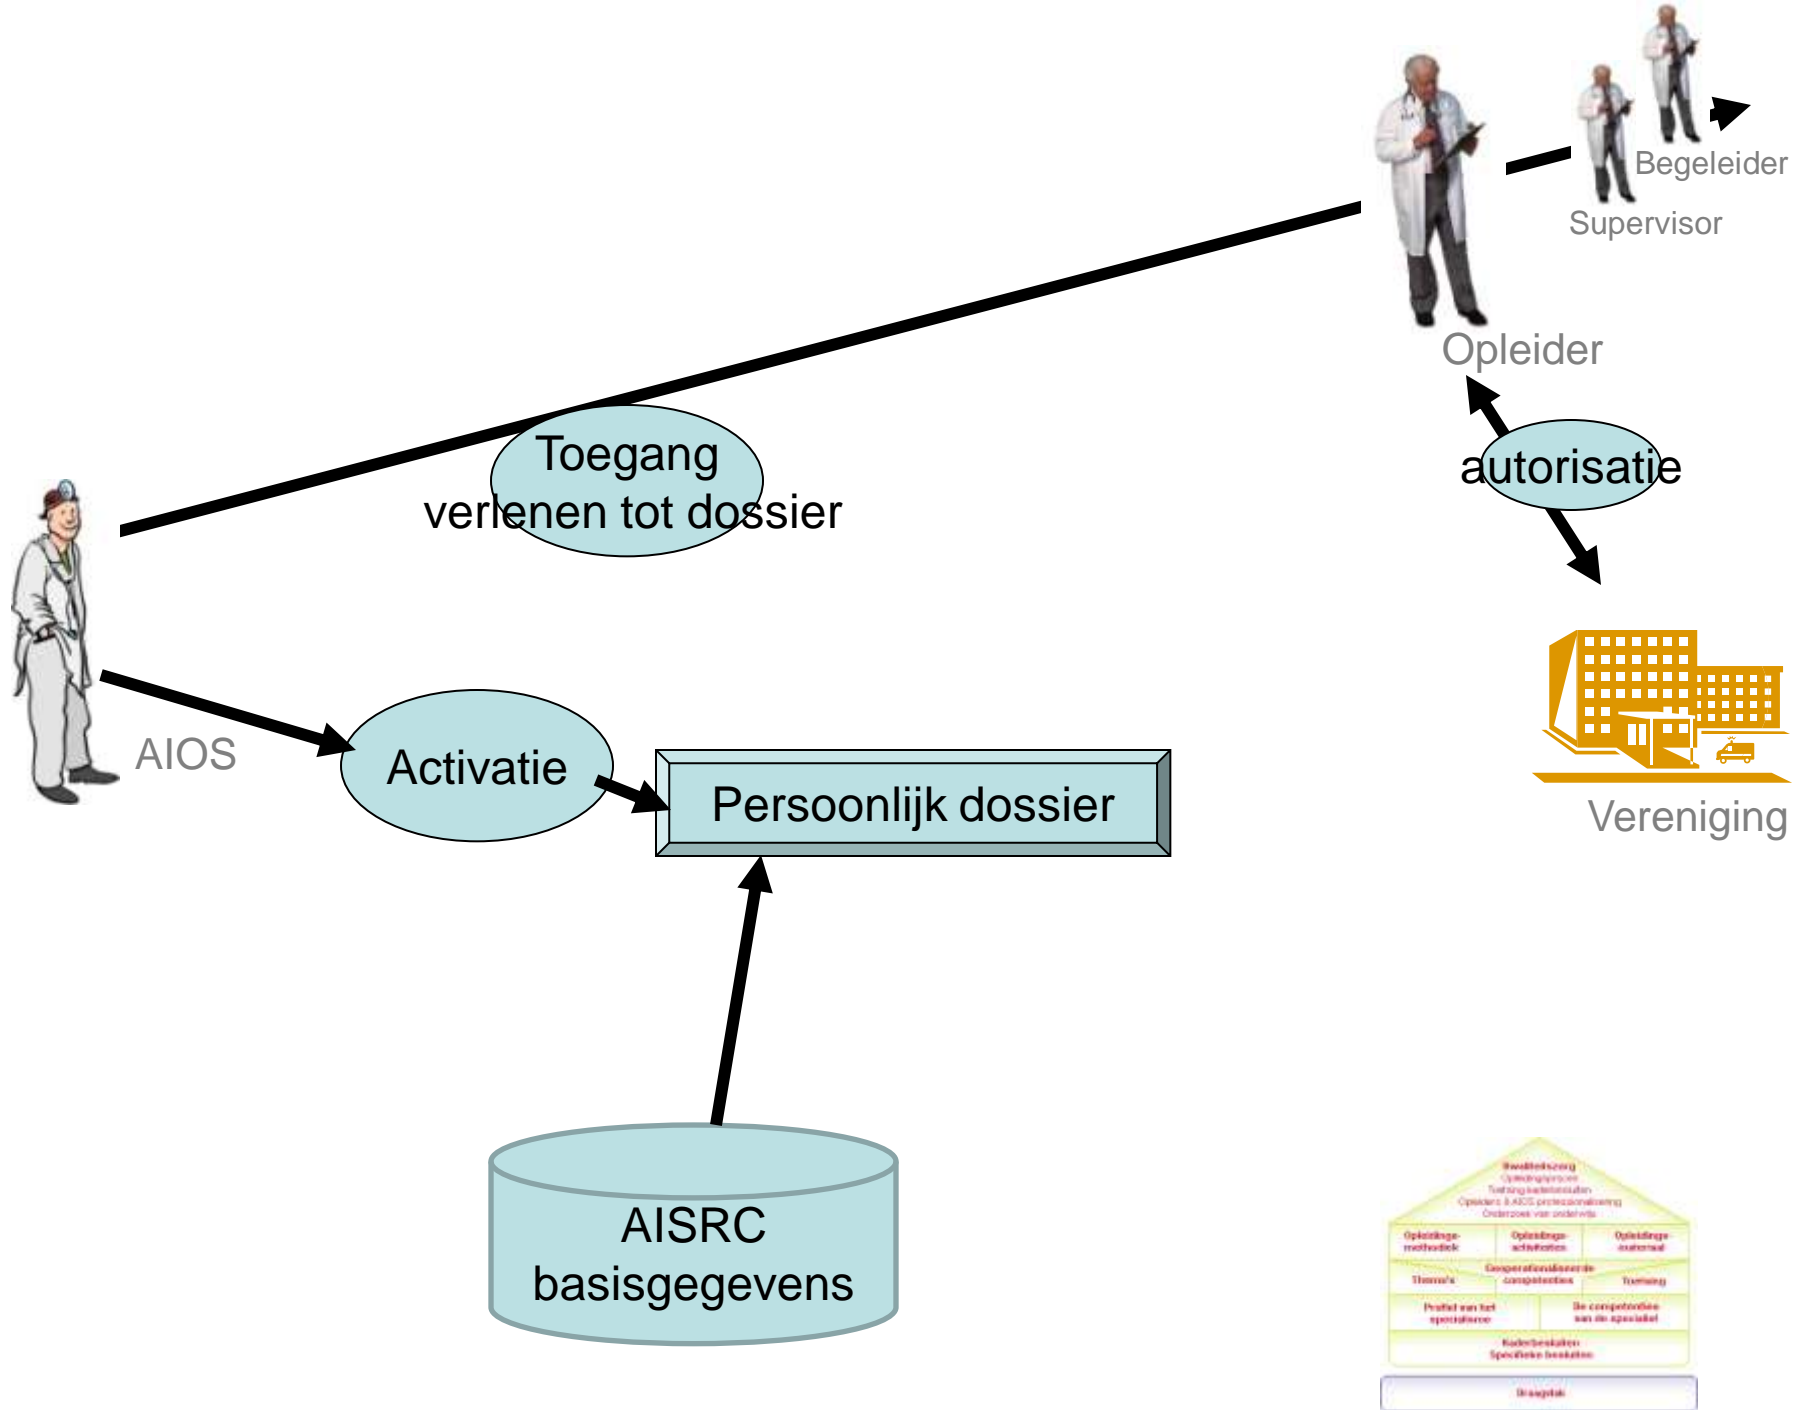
Begeleider

Supervisor

Opleider

Toegang verlenen tot dossier

autorisatie

AIOS

Activatie

Persoonlijk dossier

Vereniging

AISRC basisgegevens

Kwaliteitszorg

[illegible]

Opleidings-methodiek

Opleidings-activiteiten

Opleidings-materiaal

Thema's

Geoperationaliseerde competenties

Toetsing

Profiel van het specialisme

De competenties van de specialist

Kaderbesluiten Specifieke besluiten

Draagvlak